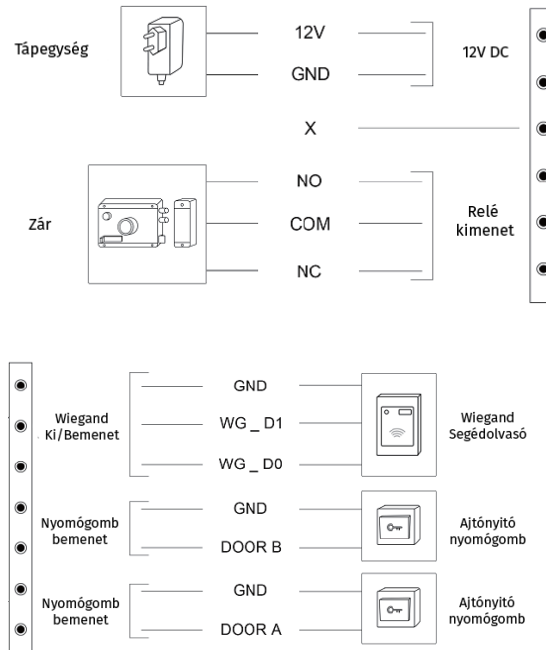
Tápegység

12V

GND

12V DC

X

Zár

NO

COM

NC

Relé kimenet

Wiegand Ki/Bemenet

GND

WG _ D1

WG _ D0

Wiegand Segédolvasó

Nyomógomb bemenet

GND

DOOR B

Ajtónyitó nyomógomb

Nyomógomb bemenet

GND

DOOR A

Ajtónyitó nyomógomb